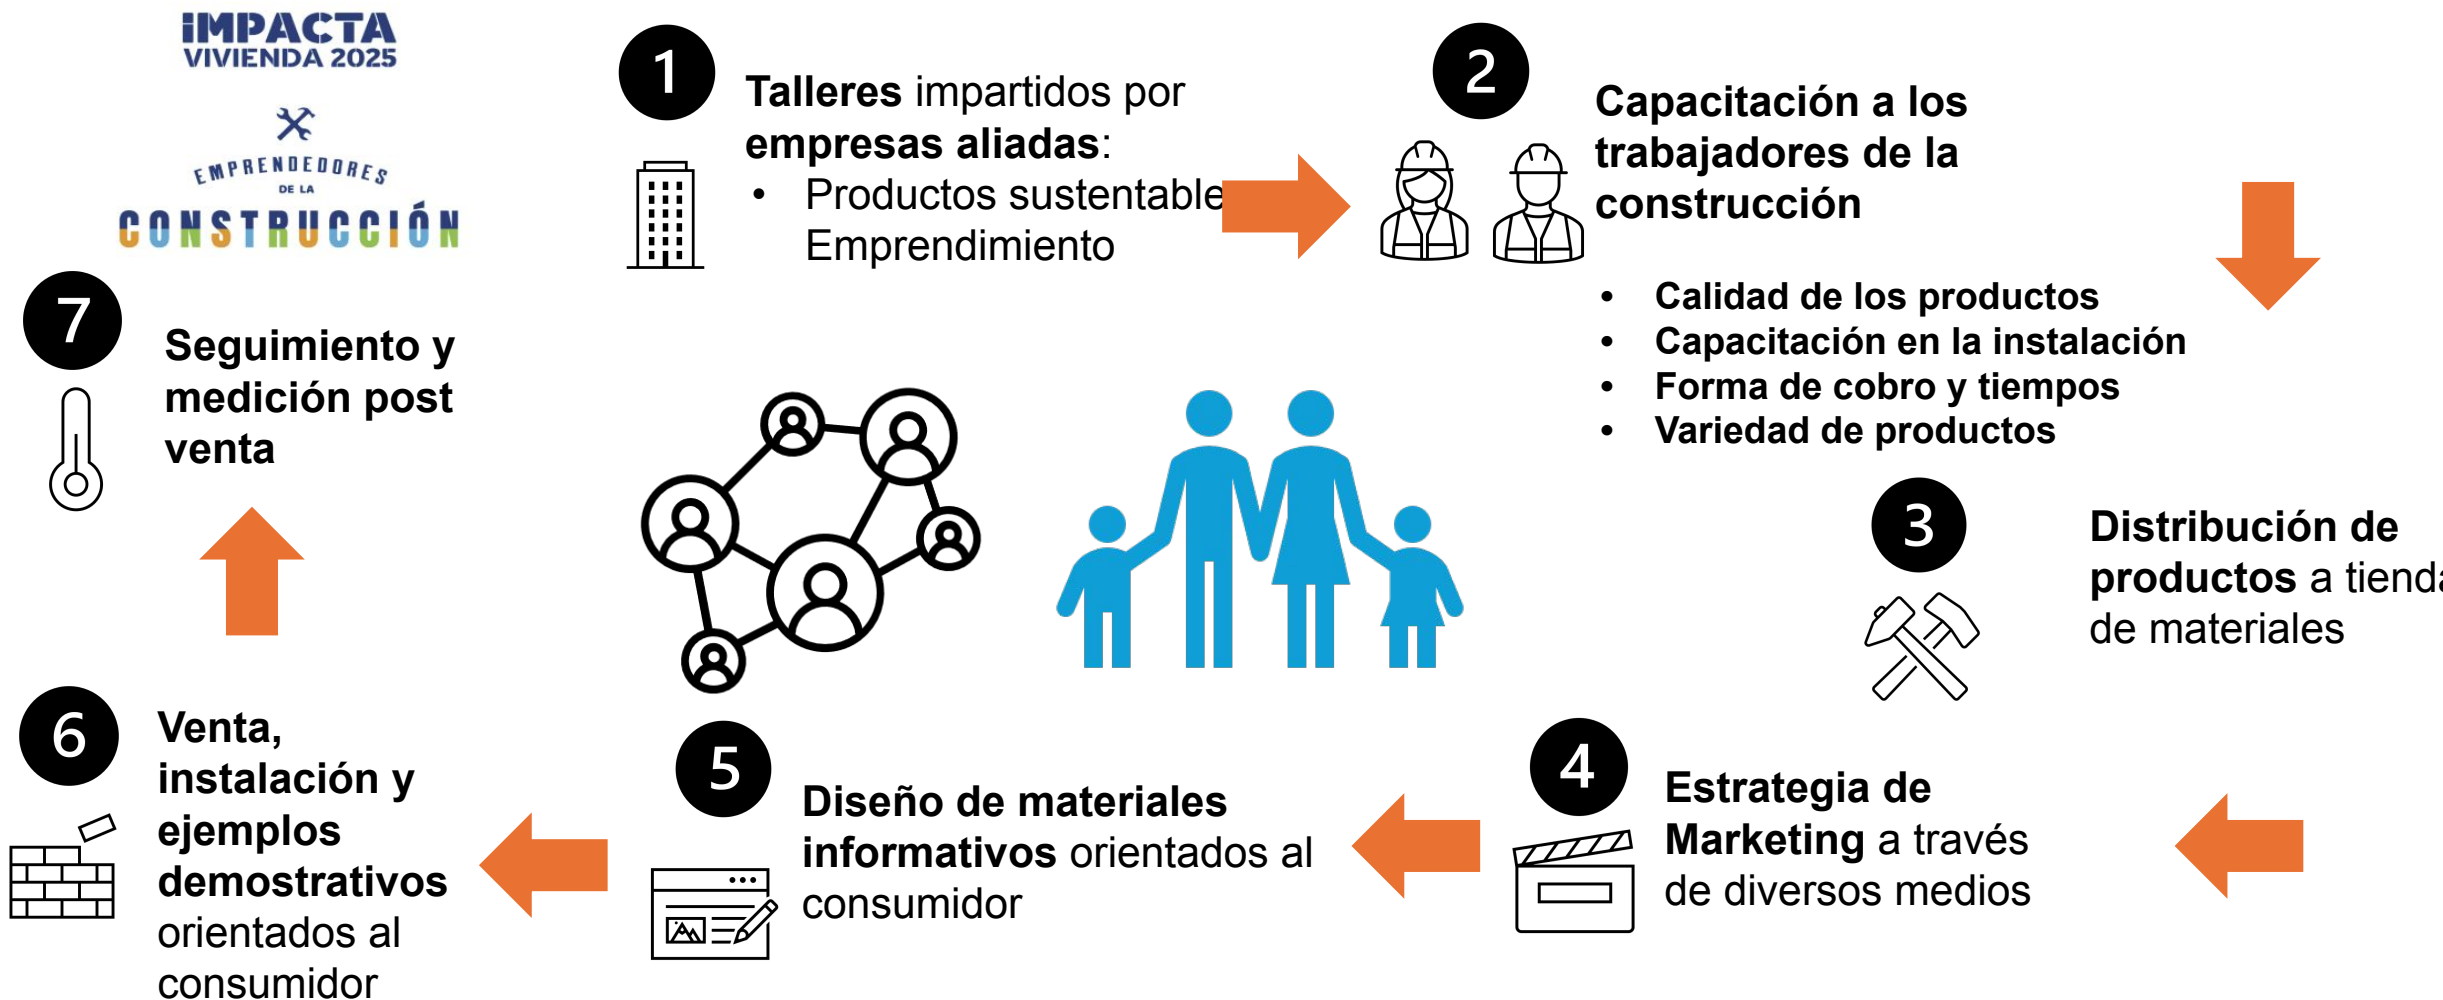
iMPACTA
VIVIENDA 2025

EMPRENDEDORES
DE LA
CONSTRUCCIÓN

1

**Talleres** impartidos por **empresas aliadas**:
• Productos sustentable
Emprendimiento

2

**Capacitación a los trabajadores de la construcción**

• Calidad de los productos
• Capacitación en la instalación
• Forma de cobro y tiempos
• Variedad de productos

3

**Distribución de productos** a tienda
de materiales

4

**Estrategia de Marketing** a través de diversos medios

5

**Diseño de materiales informativos** orientados al consumidor

6

**Venta, instalación y ejemplos demostrativos** orientados al consumidor

7

**Seguimiento y medición post venta**